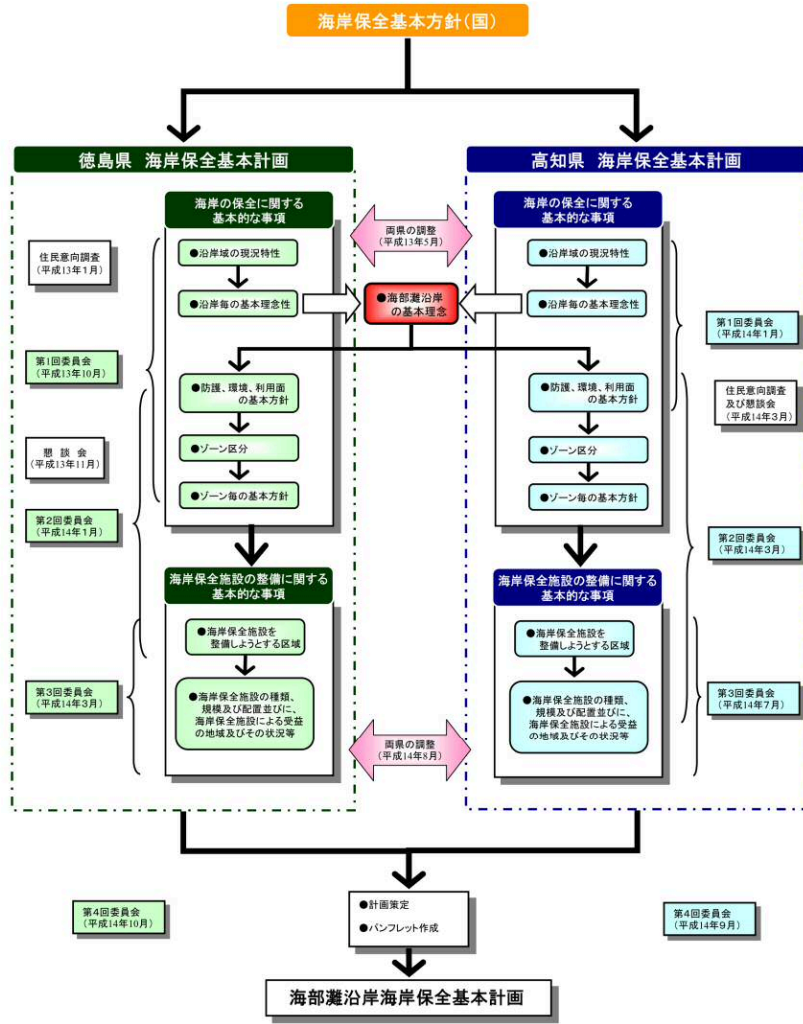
海岸保全基本方針(国)

徳島県　海岸保全基本計画

住民意向調査
(平成13年1月)

第1回委員会
(平成13年10月)

懇談会
(平成13年11月)

第2回委員会
(平成14年1月)

第3回委員会
(平成14年3月)

海岸の保全に関する基本的な事項

●沿岸域の現況特性

●沿岸毎の基本理念性

●防護、環境、利用面の基本方針

●ゾーン区分

●ゾーン毎の基本方針

海岸保全施設の整備に関する基本的な事項

●海岸保全施設を整備しようとする区域

●海岸保全施設の種類、規模及び配置並びに、海岸保全施設による受益の地域及びその状況等

両県の調整
(平成13年5月)

●海部灘沿岸の基本理念

両県の調整
(平成14年8月)

高知県　海岸保全基本計画

海岸の保全に関する基本的な事項

●沿岸域の現況特性

●沿岸毎の基本理念性

●防護、環境、利用面の基本方針

●ゾーン区分

●ゾーン毎の基本方針

海岸保全施設の整備に関する基本的な事項

●海岸保全施設を整備しようとする区域

●海岸保全施設の種類、規模及び配置並びに、海岸保全施設による受益の地域及びその状況等

第1回委員会
(平成14年1月)

住民意向調査及び懇談会
(平成14年3月)

第2回委員会
(平成14年3月)

第3回委員会
(平成14年7月)

第4回委員会
(平成14年10月)

●計画策定

●パンフレット作成

第4回委員会
(平成14年9月)

海部灘沿岸海岸保全基本計画